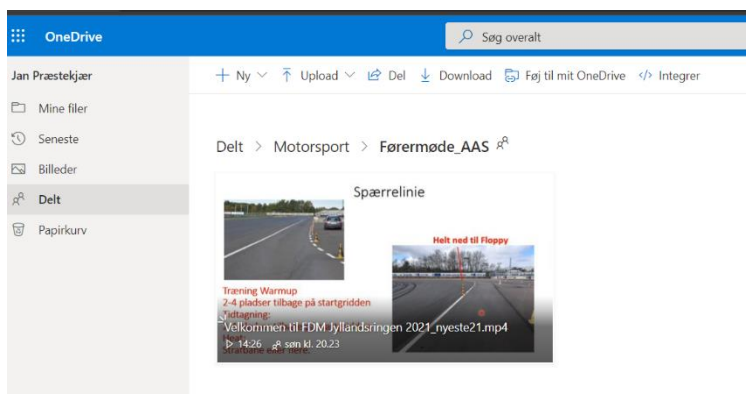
OneDrive

Søg overalt

Jan Præstekjær

Mine filer
Seneste
Billeder
Delt
Papirkurv

+ Ny ⌄ Upload ⌄ Del Download Føj til mit OneDrive </> Integrer

Delt > Motorsport > Førermøde_AAS

Spærrelinie

Helt ned til Floppy

Træning Warmup
2-4 pladser tilbage på startgridden
Tidtagning:
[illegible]
Velkommen til FDM Jyllandsringen 2021_nyeste21.mp4
▷ 14:26 søn kl. 20.23
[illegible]